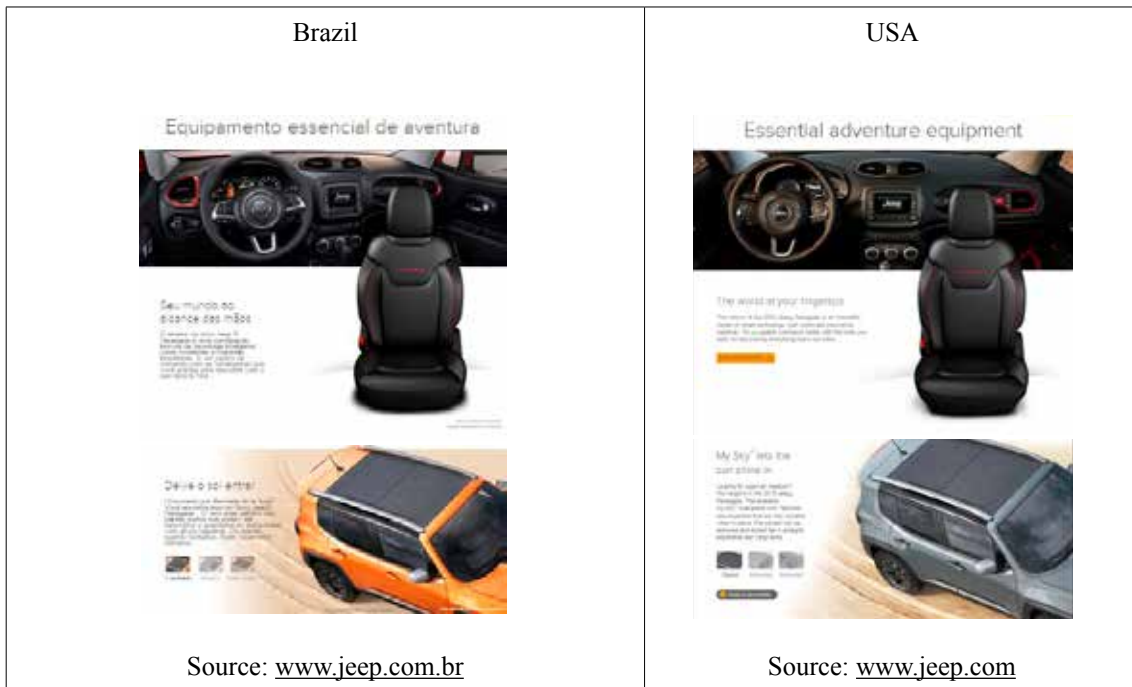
| Brazil | USA |
|---|---|
| Equipamento essencial de aventura<br>Seu mundo ao alcance das mãos<br>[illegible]<br>Deixe o sol entrar<br>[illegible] | Essential adventure equipment<br>The world at your fingertips<br>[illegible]<br>My Sky® lets the sun shine in<br>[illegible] |
| Source: www.jeep.com.br | Source: www.jeep.com |